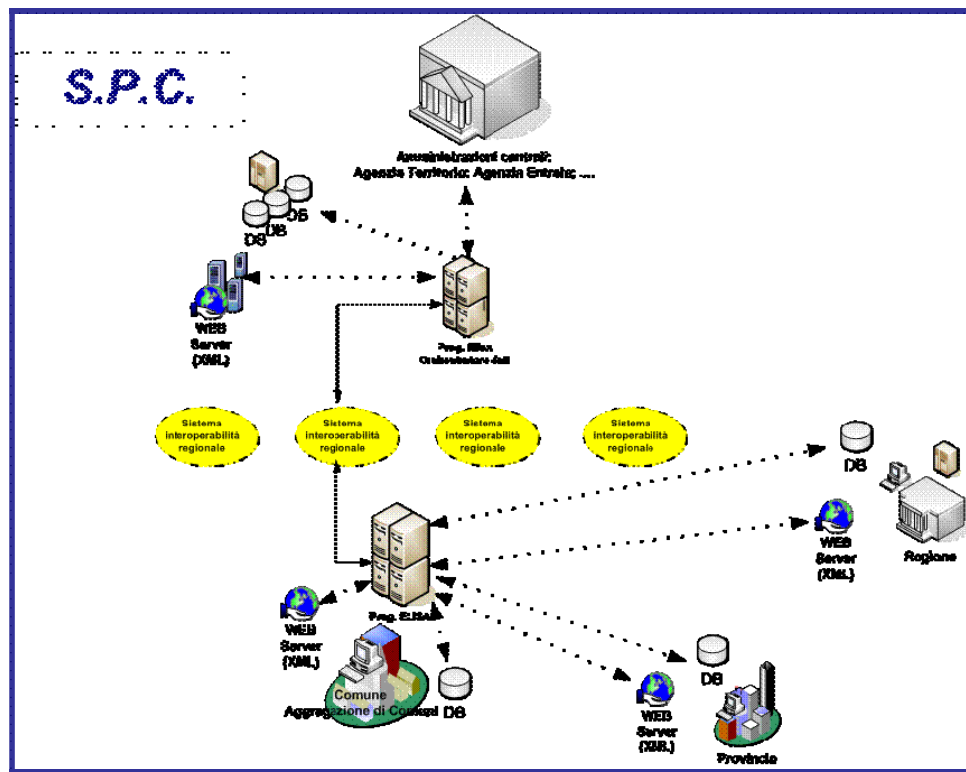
S.P.C.

Amministrazioni centrali:
Agenzia Territorio; Agenzia Entrate; ...

DB

DB

DS

WEB
Server
(XML)

Prog. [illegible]
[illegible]

Sistema
interoperabilità
regionale

Sistema
interoperabilità
regionale

Sistema
interoperabilità
regionale

Sistema
interoperabilità
regionale

DB

WEB
Server
(XML)

Regione

Prog. E.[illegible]

WEB
Server
(XML)

Comune
Aggregazione di Comuni

DB

DB

WEB
Server
(XML)

Provincia